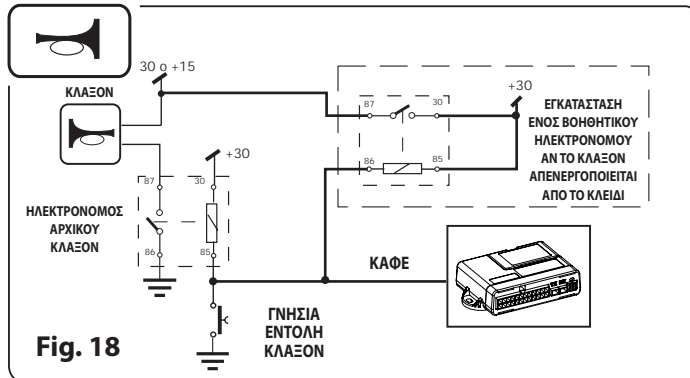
30 ο +15

ΚΛΑΞΟΝ

87

30

+30

86

85

ΕΓΚΑΤΑΣΤΑΣΗ ΕΝΟΣ ΒΟΗΘΗΤΙΚΟΥ ΗΛΕΚΤΡΟΝΟΜΟΥ ΑΝ ΤΟ ΚΛΑΞΟΝ ΑΠΕΝΕΡΓΟΠΟΙΕΙΤΑΙ ΑΠΟ ΤΟ ΚΛΕΙΔΙ

+30

87

30

ΗΛΕΚΤΡΟΝΟΜΟΣ ΑΡΧΙΚΟΥ ΚΛΑΞΟΝ

86

85

ΚΑΦΕ

ΓΝΗΣΙΑ ΕΝΤΟΛΗ ΚΛΑΞΟΝ

Fig. 18